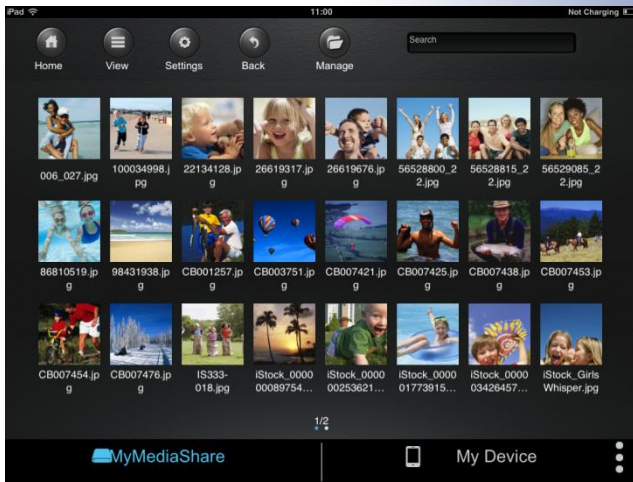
iPad
11:00
Not Charging

Home
View
Settings
Back
Manage
Search

006_027.jpg
100034998.jpg
22134128.jpg
26619317.jpg
26619676.jpg
56528800_22.jpg
56528815_22.jpg
56529085_22.jpg

86810519.jpg
98431938.jpg
CB001257.jpg
CB003751.jpg
CB007421.jpg
CB007425.jpg
CB007438.jpg
CB007453.jpg

CB007454.jpg
CB007476.jpg
IS333-018.jpg
iStock_000000089754...
iStock_000000253621...
iStock_000001773915...
iStock_000003426457...
iStock_Girls Whisper.jpg

1/2

MyMediaShare
My Device